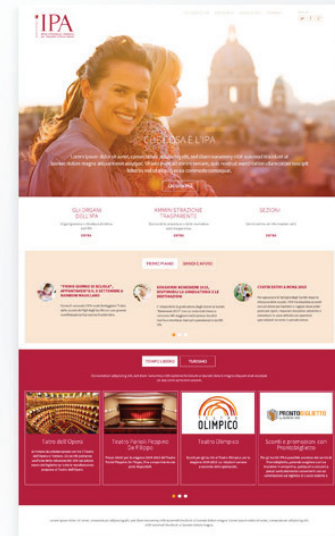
IPA

CHE COSA È L'IPA

Lorem ipsum dolor sit amet, consectetuer adipiscing elit, sed diam nonummy nibh euismod tincidunt ut laoreet dolore magna aliquam erat volutpat. Ut wisi enim ad minim veniam, quis nostrud exerci tation ullamcorper suscipit lobortis nisl ut aliquip ex ea commodo consequat.

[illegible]

GLI ORGANI DELL'IPA

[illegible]

ENTRA

AMMINISTRAZIONE TRASPARENTE

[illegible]

ENTRA

SEZIONI

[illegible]

ENTRA

PRIMO PIANO

SERVIZI E AVVISI

"PRIMO GIORNO DI SCUOLA": APPUNTAMENTO IL 7 SETTEMBRE A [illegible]

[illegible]

EDUCAZIONE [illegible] DISPONIBILI LE GRADUATORIE E LE DESTINAZIONI

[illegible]

CONTRIBUTO A ROMA 2023

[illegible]

TEMPO LIBERO

TURISMO

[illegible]

Teatro dell'Opera

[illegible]

Teatro Parioli Peppino De Filippo

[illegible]

TEATRO OLIMPICO

Teatro Olimpico

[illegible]

PRONTOBIGLIETTO

Sconti e promozioni con Prontobiglietto

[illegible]

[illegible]